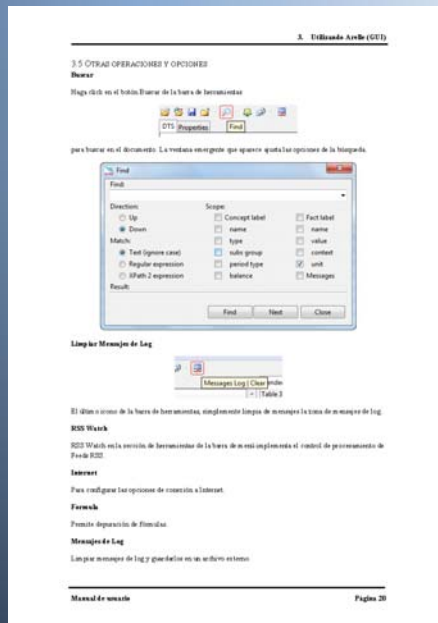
3. Utilizando Arelle (GUI)

3.5 Otras operaciones y opciones

Buscar

Haga click en el botón Buscar de la barra de herramientas

DTS Properties Find

para buscar en el documento. La ventana emergente que aparece ajusta las opciones de la búsqueda.

Find

Find:

Direction:
Up
Down

Match:
Text (ignore case)
Regular expression
XPath 2 expression

Result:

Scope:
Concept label
name
type
subs group
period type
balance

Fact label
name
value
context
unit
Messages

Find Next Close

Limpiar Mensajes de Log

Messages Log | Clear

Table 3

El último icono de la barra de herramientas, simplemente limpia de mensajes la zona de mensajes de log.

RSS Watch

RSS Watch en la sección de herramientas de la barra de menú implementa el control de procesamiento de Feeds RSS.

Internet

Para configurar las opciones de conexión a Internet.

Formula

Permite depuración de fórmulas.

Mensajes de Log

Limpiar mensajes de log y guardarlos en un archivo externo.

Manual de usuario

Página 20